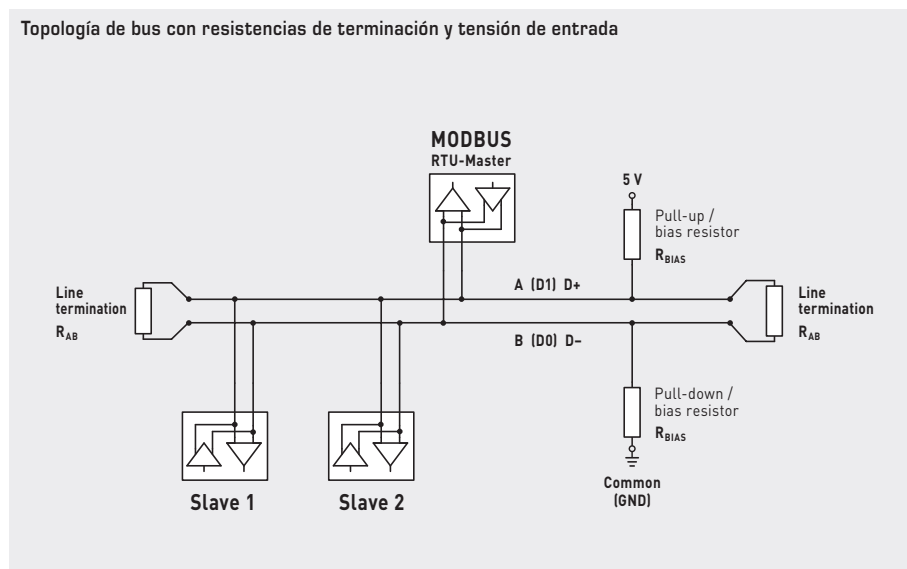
Topología de bus con resistencias de terminación y tensión de entrada

MODBUS
RTU-Master

5 V

Pull-up / bias resistor
$R_{BIAS}$

Line termination
$R_{AB}$

A (D1) D+

Line termination
$R_{AB}$

B (D0) D–

Pull-down / bias resistor
$R_{BIAS}$

Common (GND)

Slave 1

Slave 2